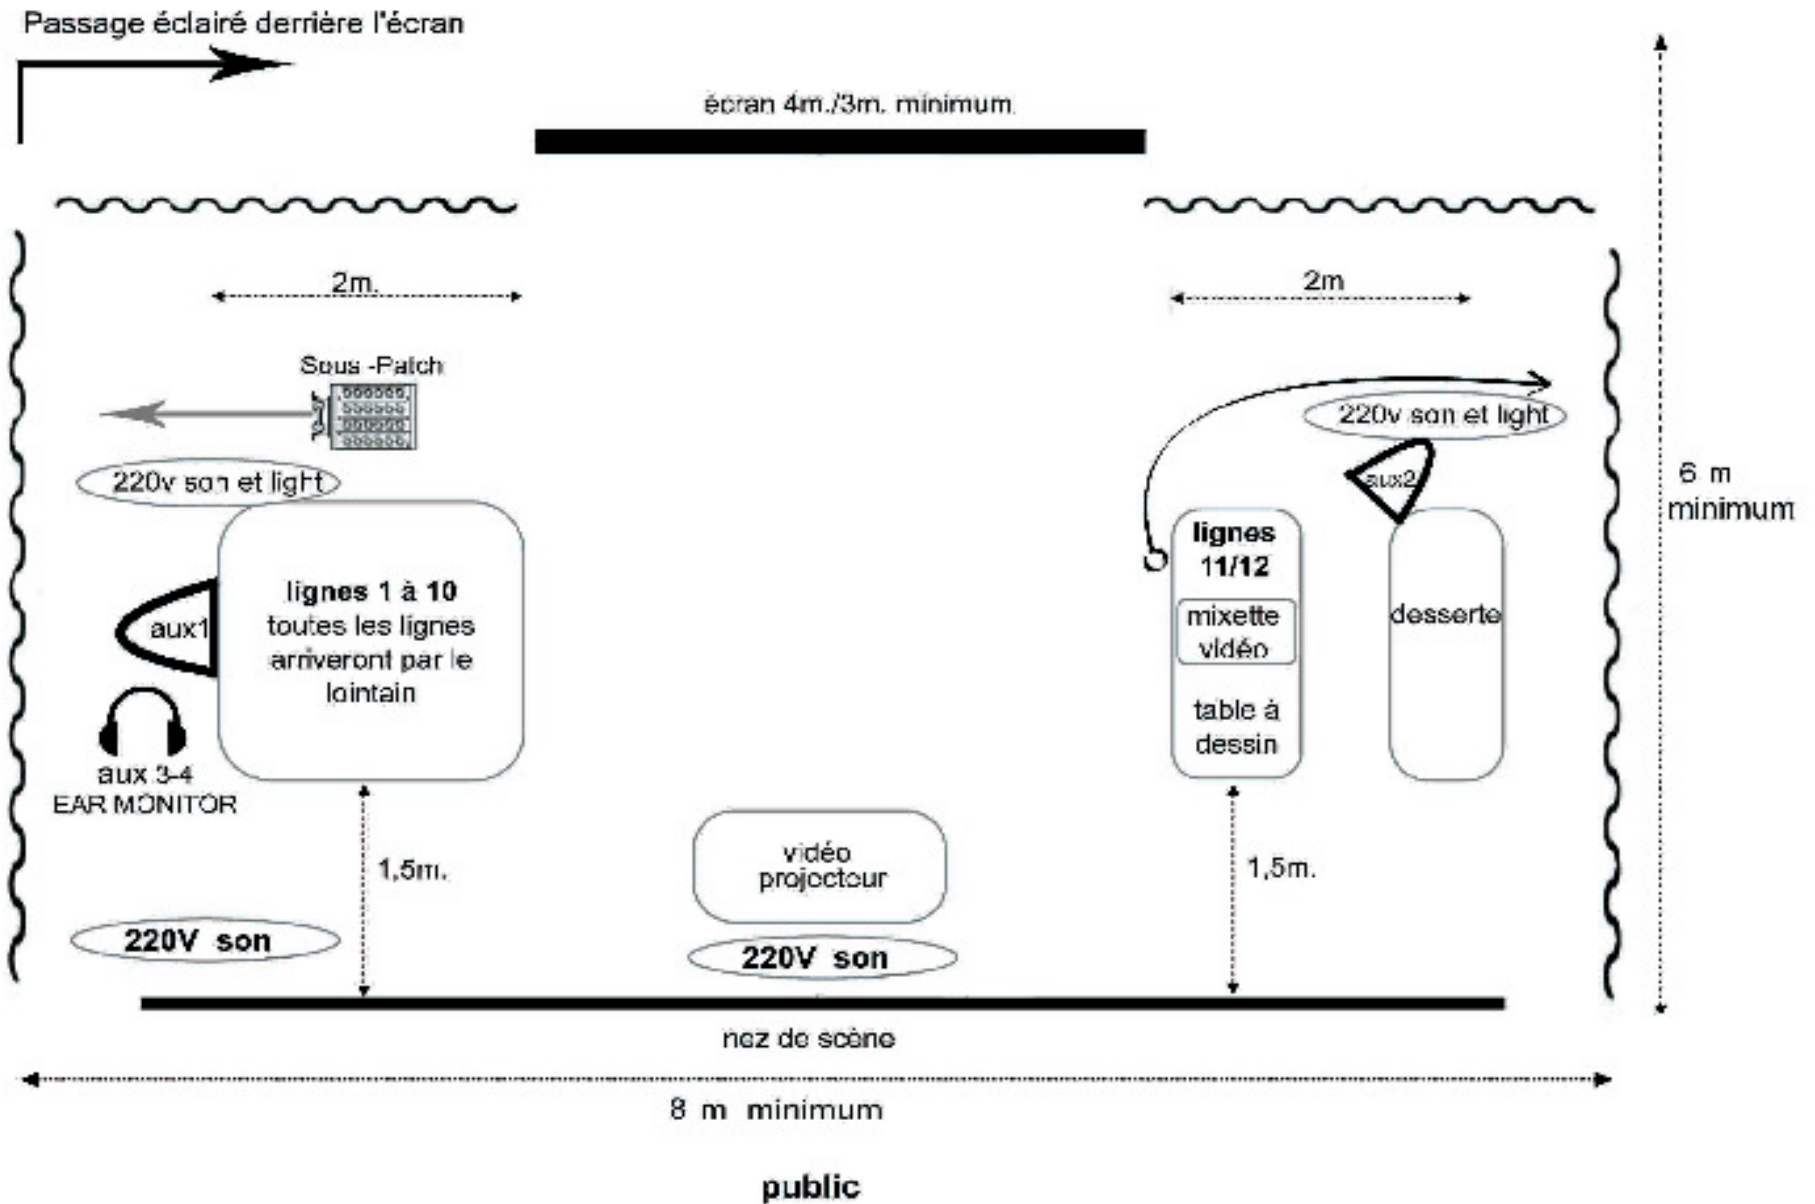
Passage éclairé derrière l'écran

écran 4m./3m. minimum.

2m.

2m

Sous -Patch

220v son et light

220v son et light

aux2

6 m minimum

lignes 11/12

mixette vidéo

table à dessin

desserte

lignes 1 à 10 toutes les lignes arriveront par le lointain

aux1

aux 3-4 EAR MONITOR

1,5m.

vidéo projecteur

1,5m.

220V son

220V son

nez de scène

8 m minimum

public